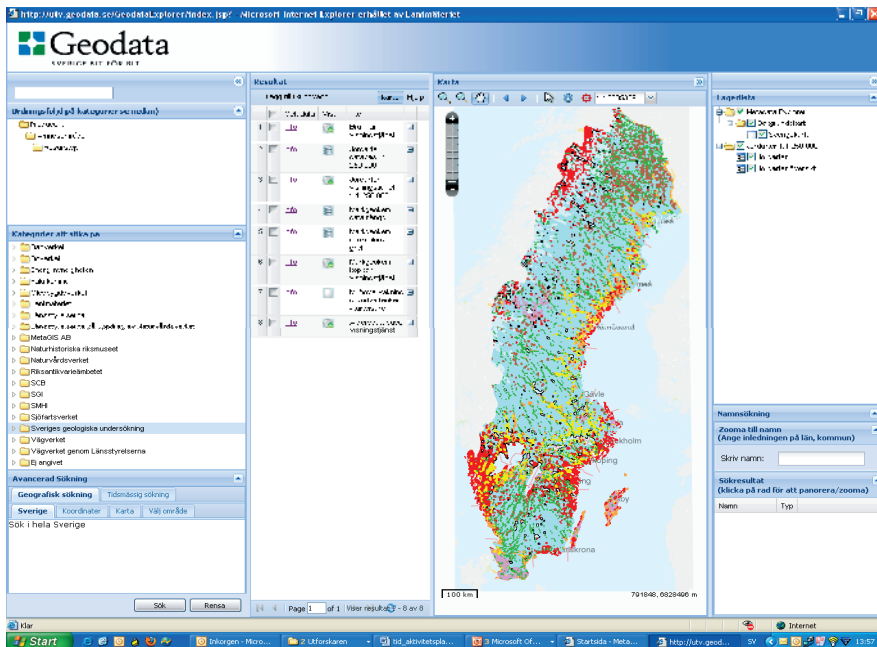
http://utv.geodata.se/GeodataExplorer/index.jsp? - Microsoft Internet Explorer erhållet av Lantmäteriet

Geodata
SVERIGE BIT FÖR BIT

Ordningsföljd på kategorier se nedan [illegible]

Kategorier att välja på
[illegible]
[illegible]
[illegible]
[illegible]
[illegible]
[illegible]
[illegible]
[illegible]
MetaGIS AB
Naturhistoriska riksmuseet
Naturvårdsverket
Riksantikvarieämbetet
SCB
SGI
SMHI
Sjöfartsverket
Sveriges geologiska undersökning
Vägverket
Vägverket genom Länsstyrelserna
Ej angivet

Avancerad Sökning
Geografisk sökning | Tidsmässig sökning
Sverige | Koordinater | Karta | Välj område
Sök i hela Sverige
Sök | Rensa

Resultat
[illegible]
1 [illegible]
2 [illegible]
3 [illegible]
4 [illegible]
5 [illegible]
6 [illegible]
7 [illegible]
8 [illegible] visningstjänst
Page 1 of 1 Visar resultat 1 - 8 av 8

Karta
Gävle
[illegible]holm
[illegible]ping
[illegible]krona
100 km
791848, 6828496 m

Lagerdata
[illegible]

Namnsökning
Zooma till namn
(Ange inledningen på län, kommun)
Skriv namn:
Sökresultat
(klicka på rad för att panorera/zooma)
Namn | Typ

Klar
Internet
Start | Inkorgen - Micro... | 2 Utforskaren | tid_aktivitetspla... | 3 Microsoft Of... | Startsida - Meta... | http://utv.geod... | SV | 13:57